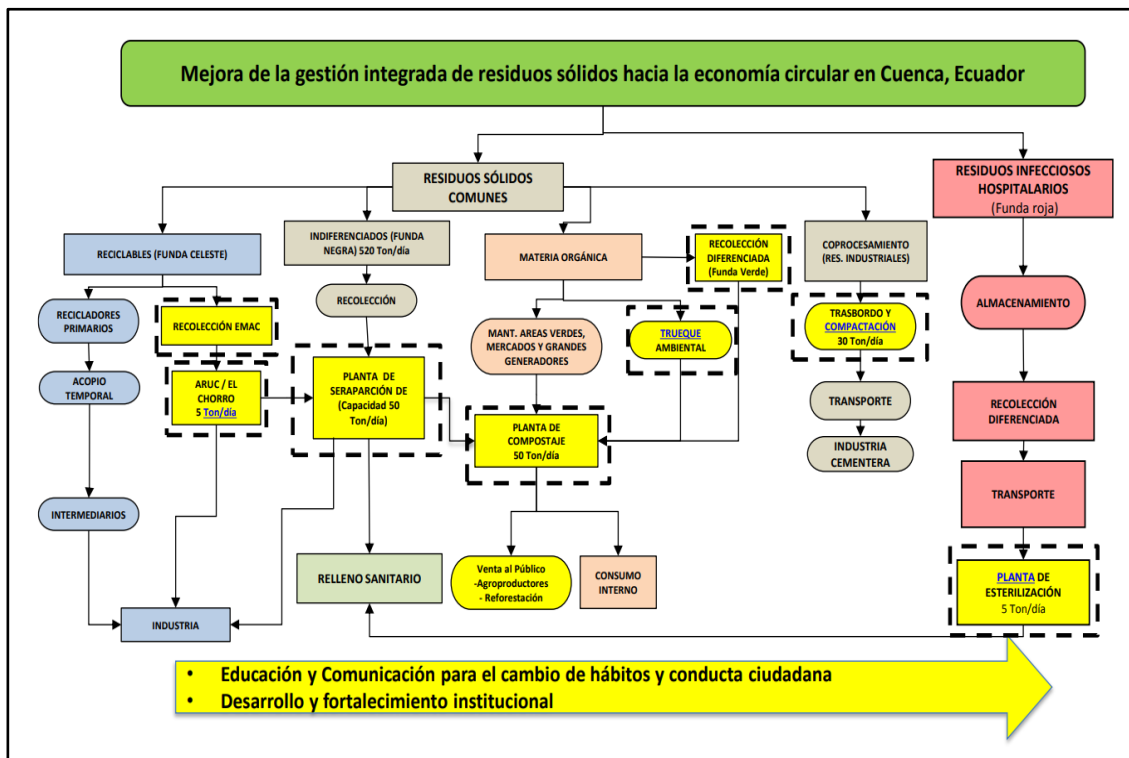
Mejora de la gestión integrada de residuos sólidos hacia la economía circular en Cuenca, Ecuador

RESIDUOS SÓLIDOS COMUNES

RESIDUOS INFECCIOSOS HOSPITALARIOS (Funda roja)

RECICLABLES (FUNDA CELESTE)

INDIFERENCIADOS (FUNDA NEGRA) 520 Ton/día

MATERIA ORGÁNICA

RECOLECCIÓN DIFERENCIADA (Funda Verde)

COPROCESAMIENTO (RES. INDUSTRIALES)

RECICLADORES PRIMARIOS

RECOLECCIÓN EMAC

RECOLECCIÓN

MANT. AREAS VERDES, MERCADOS Y GRANDES GENERADORES

TRUEQUE AMBIENTAL

TRASBORDO Y COMPACTACIÓN 30 Ton/día

ALMACENAMIENTO

ACOPIO TEMPORAL

ARUC / EL CHORRO 5 Ton/día

PLANTA DE SERAPARCIÓN DE (Capacidad 50 Ton/día)

PLANTA DE COMPOSTAJE 50 Ton/día

TRANSPORTE

INDUSTRIA CEMENTERA

RECOLECCIÓN DIFERENCIADA

INTERMEDIARIOS

TRANSPORTE

RELLENO SANITARIO

Venta al Público -Agroproductores - Reforestación

CONSUMO INTERNO

PLANTA DE ESTERILIZACIÓN 5 Ton/día

INDUSTRIA

• Educación y Comunicación para el cambio de hábitos y conducta ciudadana
• Desarrollo y fortalecimiento institucional